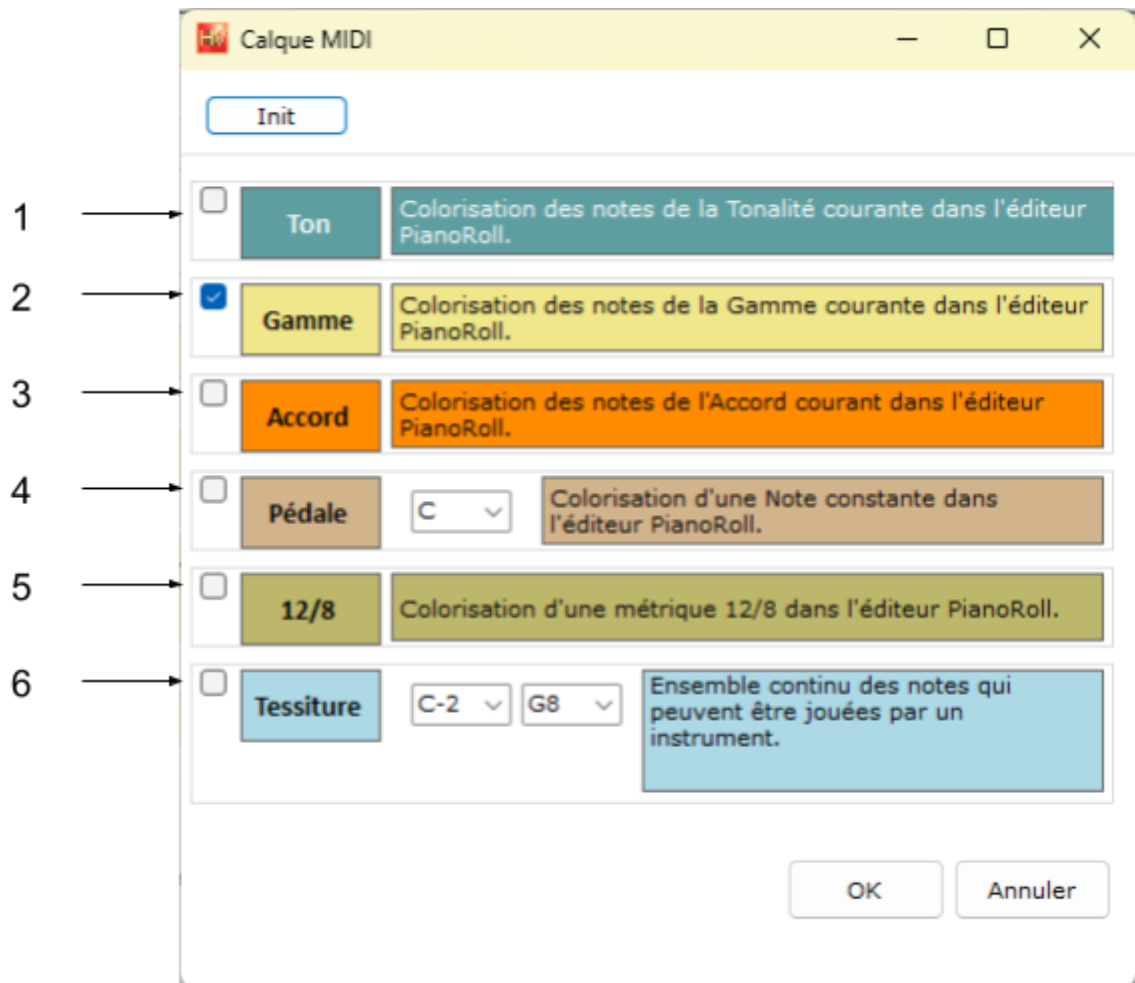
Calque MIDI

Init

1 Ton Colorisation des notes de la Tonalité courante dans l'éditeur PianoRoll.

2 Gamme Colorisation des notes de la Gamme courante dans l'éditeur PianoRoll.

3 Accord Colorisation des notes de l'Accord courant dans l'éditeur PianoRoll.

4 Pédale C Colorisation d'une Note constante dans l'éditeur PianoRoll.

5 12/8 Colorisation d'une métrique 12/8 dans l'éditeur PianoRoll.

6 Tessiture C-2 G8 Ensemble continu des notes qui peuvent être jouées par un instrument.

OK Annuler